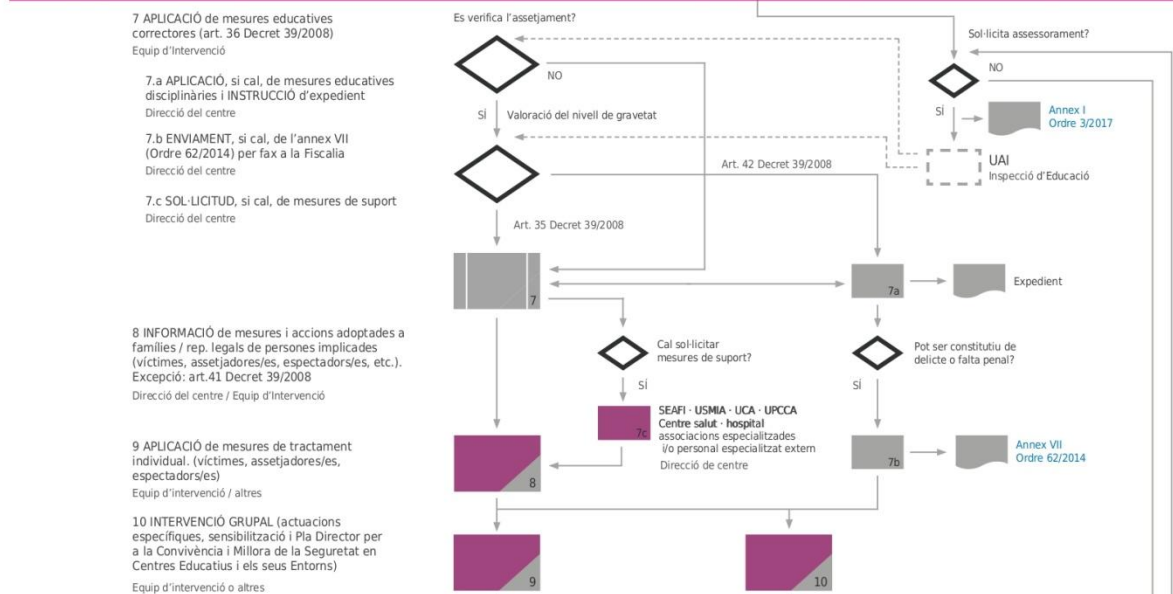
7 APLICACIÓ de mesures educatives correctores (art. 36 Decret 39/2008)
Equip d'Intervenció

7.a APLICACIÓ, si cal, de mesures educatives disciplinàries i INSTRUCCIÓ d'expedient
Direcció del centre

7.b ENVIAMENT, si cal, de l'annex VII (Ordre 62/2014) per fax a la Fiscalia
Direcció del centre

7.c SOL·LICITUD, si cal, de mesures de suport
Direcció del centre

8 INFORMACIÓ de mesures i accions adoptades a famílies / rep. legals de persones implicades (víctimes, assetjadores/es, espectadors/es, etc.). Excepció: art.41 Decret 39/2008
Direcció del centre / Equip d'Intervenció

9 APLICACIÓ de mesures de tractament individual. (víctimes, assetjadores/es, espectadors/es)
Equip d'intervenció / altres

10 INTERVENCIÓ GRUPAL (actuacions específiques, sensibilització i Pla Director per a la Convivència i Millora de la Seguretat en Centres Educatius i els seus Entorns)
Equip d'intervenció o altres

Es verifica l'assetjament?
NO
SÍ
Valoració del nivell de gravetat
Art. 42 Decret 39/2008
Art. 35 Decret 39/2008
Sol·licita assessorament?
NO
SÍ
Annex I
Ordre 3/2017
UAI
Inspecció d'Educació
7
7a
Expedient
Cal sol·licitar mesures de suport?
SÍ
Pot ser constitutiu de delicte o falta penal?
SÍ
7c
SEAFI · USMIA · UCA · UPCCA
Centre salut · hospital
associacions especialitzades i/o personal especialitzat extern
Direcció de centre
8
7b
Annex VII
Ordre 62/2014
9
10